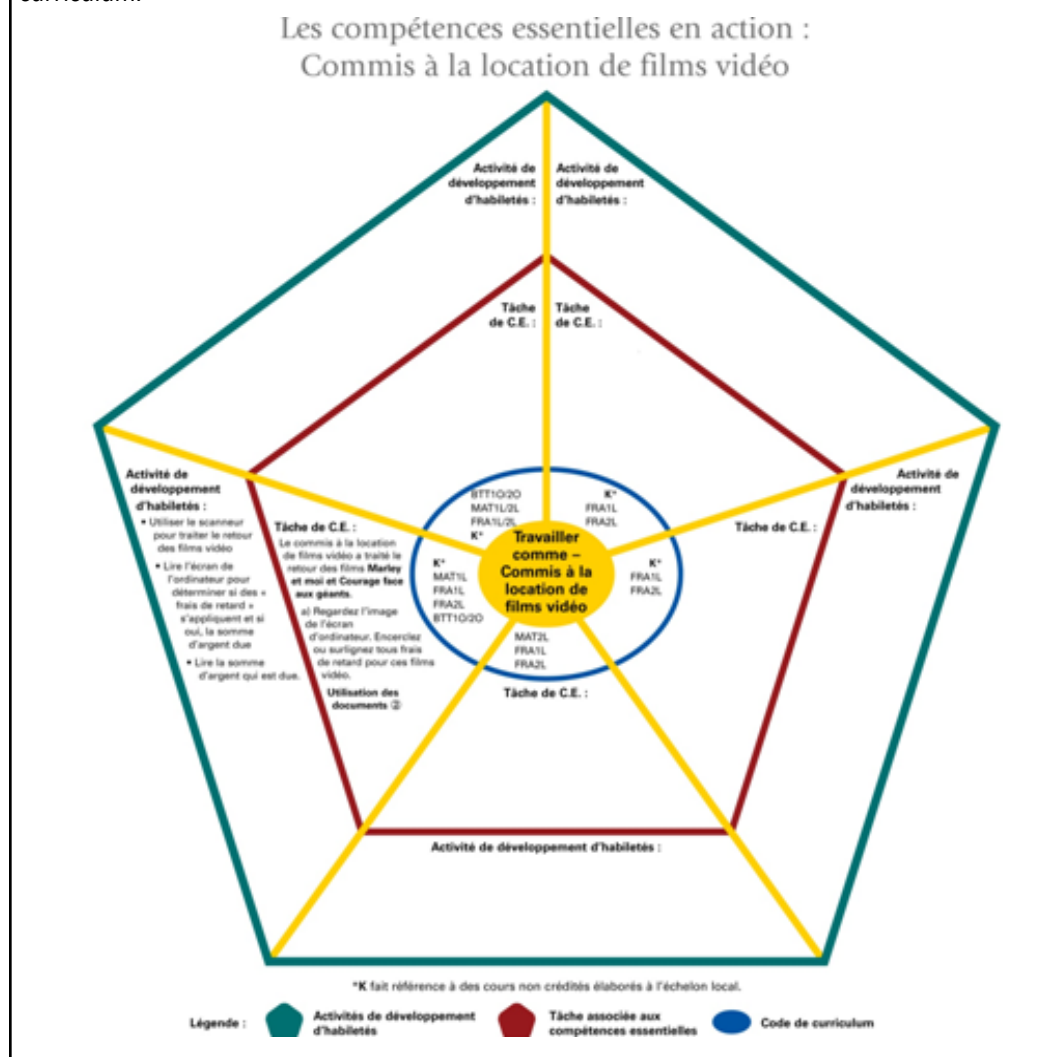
Les compétences essentielles en action : Commis à la location de films vidéo

Activité de développement d'habiletés :

Activité de développement d'habiletés :

Tâche de C.E. :

Tâche de C.E. :

Activité de développement d'habiletés :
• Utiliser le scanneur pour traiter le retour des films vidéo
• Lire l'écran de l'ordinateur pour déterminer si des « frais de retard » s'appliquent et si oui, la somme d'argent due
• Lire la somme d'argent qui est due.

Tâche de C.E. :
Le commis à la location de films vidéo a traité le retour des films **Marley et moi et Courage face aux géants.**
a) Regardez l'image de l'écran d'ordinateur. Encerclez ou surlignez tous frais de retard pour ces films vidéo.
**Utilisation des documents ②**

BTT1O/2O
MAT1L/2L
FRA1L/2L
K*

K*
FRA1L
FRA2L

Travailler comme – Commis à la location de films vidéo

K*
MAT1L
FRA1L
FRA2L
BTT1O/2O

K*
FRA1L
FRA2L

MAT2L
FRA1L
FRA2L

Tâche de C.E. :

Activité de développement d'habiletés :

Tâche de C.E. :

Activité de développement d'habiletés :

*K fait référence à des cours non crédités élaborés à l'échelon local.

Légende : Activités de développement d'habiletés | Tâche associée aux compétences essentielles | Code de curriculum